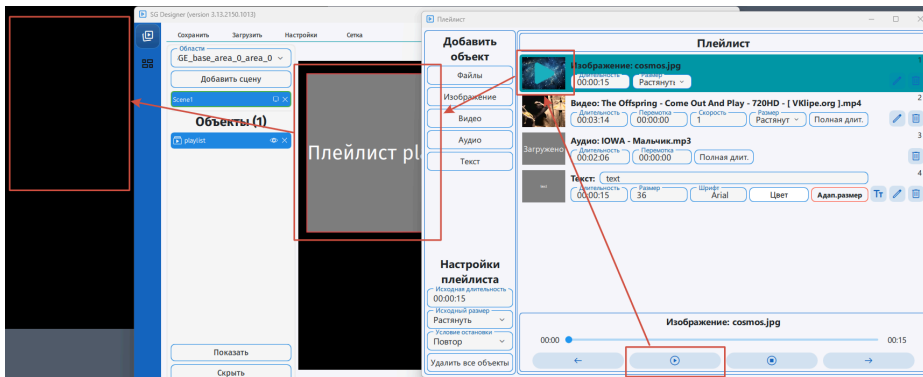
SG Designer (version 3.13.2150.1013)

Сохранить
Загрузить
Настройки
Сетка

Области
GE_base_area_0_area_0
Добавить сцену
Scene1
Объекты (1)
playlist

Плейлист pl

Показать
Скрыть

Плейлист

Добавить объект
Файлы
Изображение
Видео
Аудио
Текст

Настройки плейлиста
Исходная длительность
00:00:15
Исходный размер
Растянуть
Условие остановки
Повтор
Удалить все объекты

Плейлист

1
Изображение: cosmos.jpg
Длительность
00:00:15
Размер
Растянуть

2
Видео: The Offspring - Come Out And Play - 720HD - [ VKlipe.org ].mp4
Длительность
00:03:14
Перемотка
00:00:00
Скорость
1
Размер
Растянуть
Полная длит.

3
Загружено
Аудио: IOWA - Мальчик.mp3
Длительность
00:02:06
Перемотка
00:00:00
Полная длит.

4
Текст:
text
Длительность
00:00:15
Размер
36
Шрифт
Arial
Цвет
Адап.размер

Изображение: cosmos.jpg
00:00
00:15